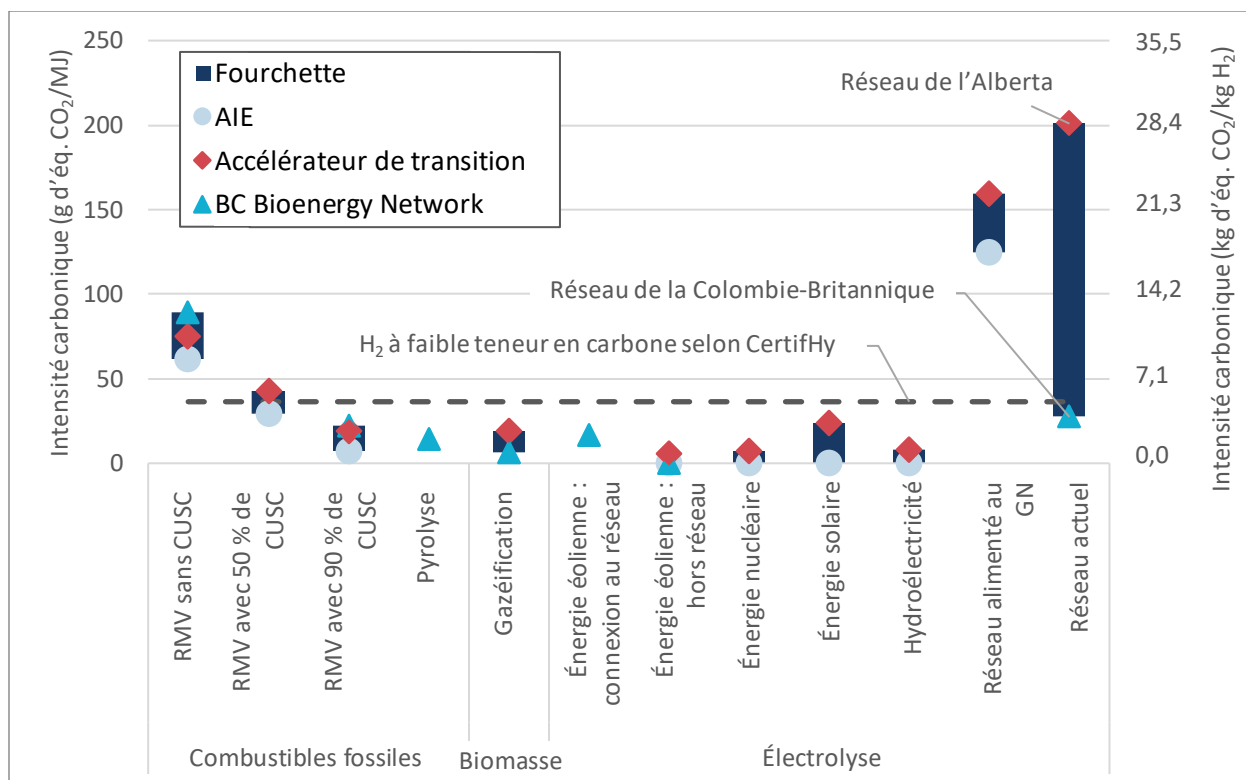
250
200
150
100
50
0

Intensité carbonique (g d'éq. $CO_2$/MJ)

35,5
28,4
21,3
14,2
7,1
0,0

Intensité carbonique (kg d'éq. $CO_2$/kg $H_2$)

Fourchette
AIE
Accélérateur de transition
BC Bioenergy Network

Réseau de l'Alberta
Réseau de la Colombie-Britannique
$H_2$ à faible teneur en carbone selon CertifHy

RMV sans CUSC
RMV avec 50 % de CUSC
RMV avec 90 % de CUSC
Pyrolyse
Gazéification
Énergie éolienne : connexion au réseau
Énergie éolienne : hors réseau
Énergie nucléaire
Énergie solaire
Hydroélectricité
Réseau alimenté au GN
Réseau actuel

Combustibles fossiles
Biomasse
Électrolyse